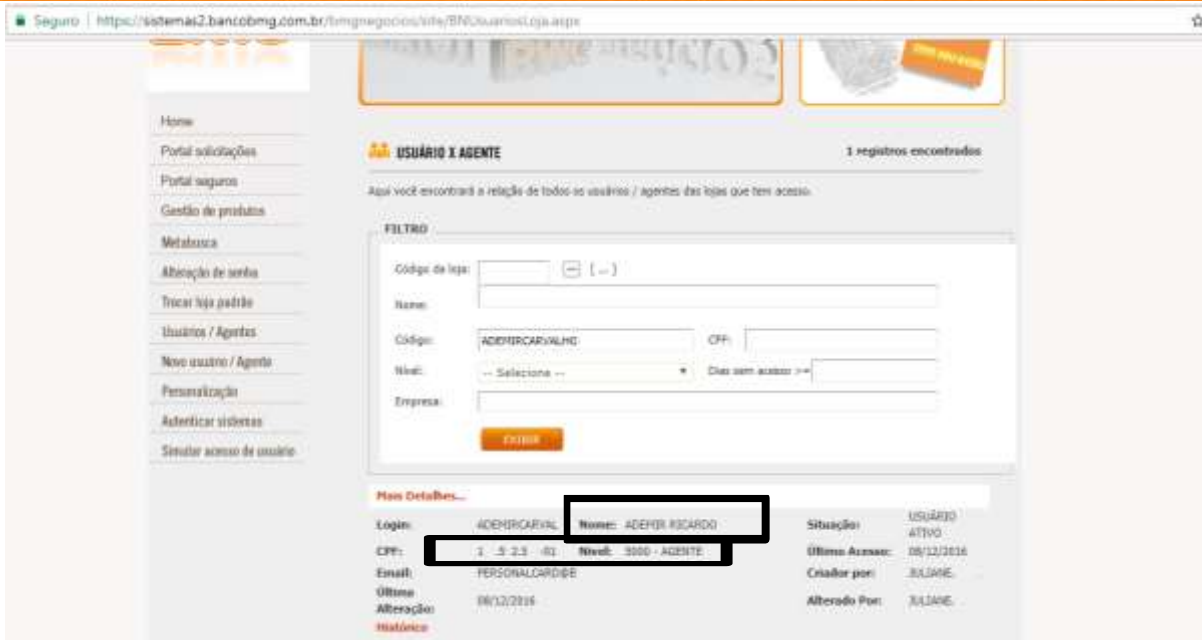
Seguro | https://sistemas2.bancobmg.com.br/bmgnegocios/site/BNUsuariosLoja.aspx

Home
Portal solicitações
Portal seguros
Gestão de produtos
Metabusca
Alteração de senha
Trocar loja padrão
Usuários / Agentes
Novo usuário / Agente
Personalização
Autenticar sistemas
Simular acesso de usuário

USUÁRIO X AGENTE

1 registros encontrados

Aqui você encontrará a relação de todos os usuários / agentes das lojas que tem acesso.

FILTRO

Código da loja: [...]

Nome:

Código: ADEMIRCARVALHO

CPF:

Nível: -- Selecione --

Dias sem acesso >=

Empresa:

EXIBIR

Mais Detalhes...

| Login: | ADEMIRCARVAL | Nome: ADEMIR RICARDO | Situação: | USUÁRIO ATIVO |
|---|---|---|---|---|
| CPF: | 1 .5 2.5 -01 | Nível: 5000 - AGENTE | Último Acesso: | 08/12/2016 |
| Email: | PERSONALCARD@E | | Criador por: | JULIANE. |
| Último Alteração: | 08/12/2016 | | Alterado Por: | JULIANE. |

Histórico